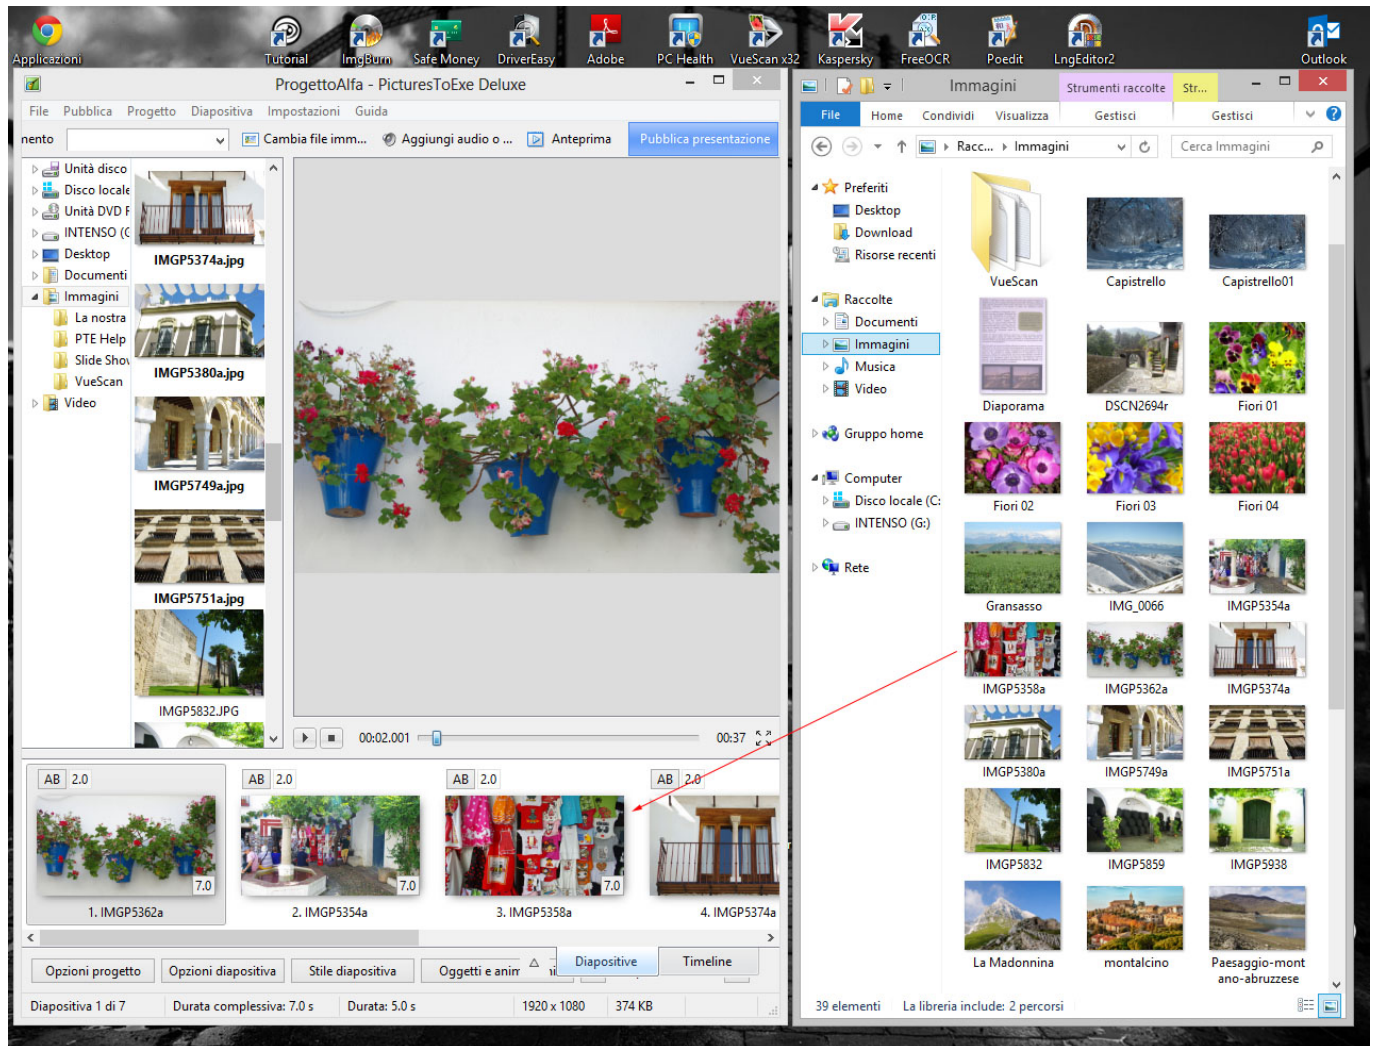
Applicazioni Tutorial ImgBurn Safe Money DriverEasy Adobe PC Health VueScan x32 Kaspersky FreeOCR Poedit LngEditor2 Outlook

ProgettoAlfa - PicturesToExe Deluxe

File Pubblica Progetto Diapositiva Impostazioni Guida

nento Cambia file imm... Aggiungi audio o ... Anteprima Pubblica presentazione

Unità disco
Disco locale
Unità DVD F
INTENSO (C
Desktop
Documenti
Immagini
La nostra
PTE Help
Slide Shov
VueScan
Video

IMGP5374a.jpg
IMGP5380a.jpg
IMGP5749a.jpg
IMGP5751a.jpg
IMGP5832.JPG

00:02.001 00:37

AB 2.0 7.0 1. IMGP5362a
AB 2.0 7.0 2. IMGP5354a
AB 2.0 7.0 3. IMGP5358a
AB 2.0 4. IMGP5374a

Opzioni progetto Opzioni diapositiva Stile diapositiva Oggetti e anim Diapositive Timeline

Diapositiva 1 di 7 Durata complessiva: 7.0 s Durata: 5.0 s 1920 x 1080 374 KB

Immagini Strumenti raccolte Str...

File Home Condividi Visualizza Gestisci Gestisci

Racc... Immagini Cerca Immagini

Preferiti
Desktop
Download
Risorse recenti
Raccolte
Documenti
Immagini
Musica
Video
Gruppo home
Computer
Disco locale (C:
INTENSO (G:)
Rete

VueScan Capistrello Capistrello01
Diaporama DSCN2694r Fiori 01
Fiori 02 Fiori 03 Fiori 04
Gransasso IMG_0066 IMGP5354a
IMGP5358a IMGP5362a IMGP5374a
IMGP5380a IMGP5749a IMGP5751a
IMGP5832 IMGP5859 IMGP5938
La Madonnina montalcino Paesaggio-montano-abruzzese

39 elementi La libreria include: 2 percorsi